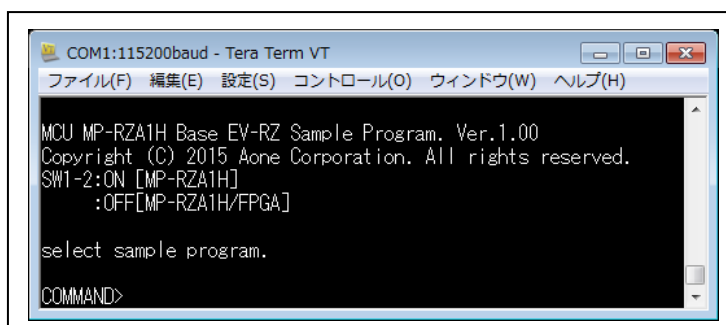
COM1:115200baud - Tera Term VT

ファイル(F) 編集(E) 設定(S) コントロール(O) ウィンドウ(W) ヘルプ(H)

MCU MP-RZA1H Base EV-RZ Sample Program. Ver.1.00
Copyright (C) 2015 Aone Corporation. All rights reserved.
SW1-2:ON [MP-RZA1H]
:OFF[MP-RZA1H/FPGA]

select sample program.

COMMAND>